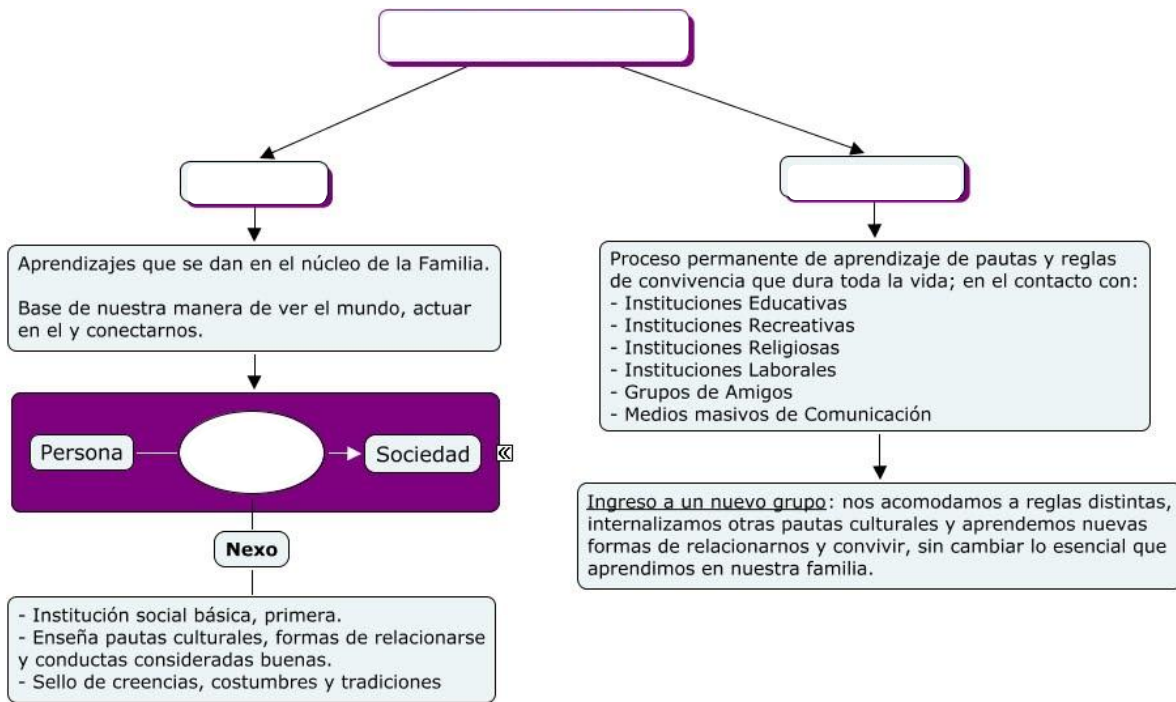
Aprendizajes que se dan en el núcleo de la Familia.

Base de nuestra manera de ver el mundo, actuar en el y conectarnos.

Persona

Sociedad

Nexo

- Institución social básica, primera.
- Enseña pautas culturales, formas de relacionarse y conductas consideradas buenas.
- Sello de creencias, costumbres y tradiciones

Proceso permanente de aprendizaje de pautas y reglas de convivencia que dura toda la vida; en el contacto con:
- Instituciones Educativas
- Instituciones Recreativas
- Instituciones Religiosas
- Instituciones Laborales
- Grupos de Amigos
- Medios masivos de Comunicación

Ingreso a un nuevo grupo: nos acomodamos a reglas distintas, internalizamos otras pautas culturales y aprendemos nuevas formas de relacionarnos y convivir, sin cambiar lo esencial que aprendimos en nuestra familia.